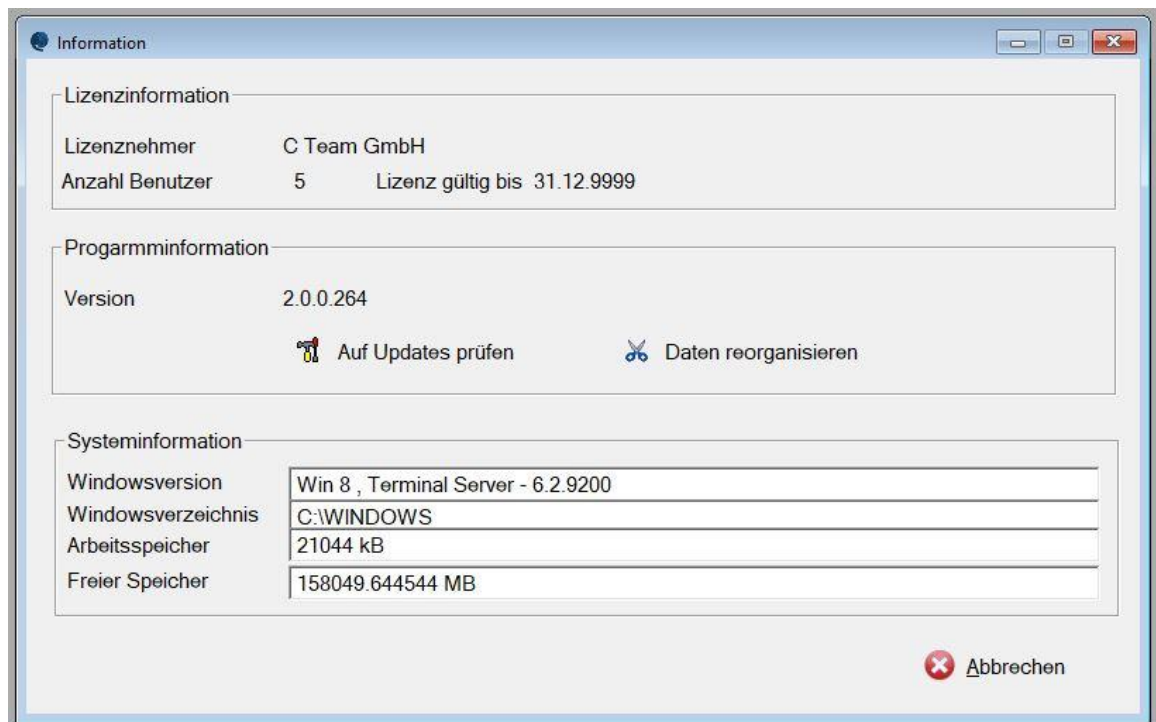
Information

Lizenzinformation

Lizenznehmer C Team GmbH

Anzahl Benutzer 5 Lizenz gültig bis 31.12.9999

Progarmminformation

Version 2.0.0.264

Auf Updates prüfen

Daten reorganisieren

Systeminformation

Windowsversion Win 8 , Terminal Server - 6.2.9200

Windowsverzeichnis C:\WINDOWS

Arbeitsspeicher 21044 kB

Freier Speicher 158049.644544 MB

Abbrechen